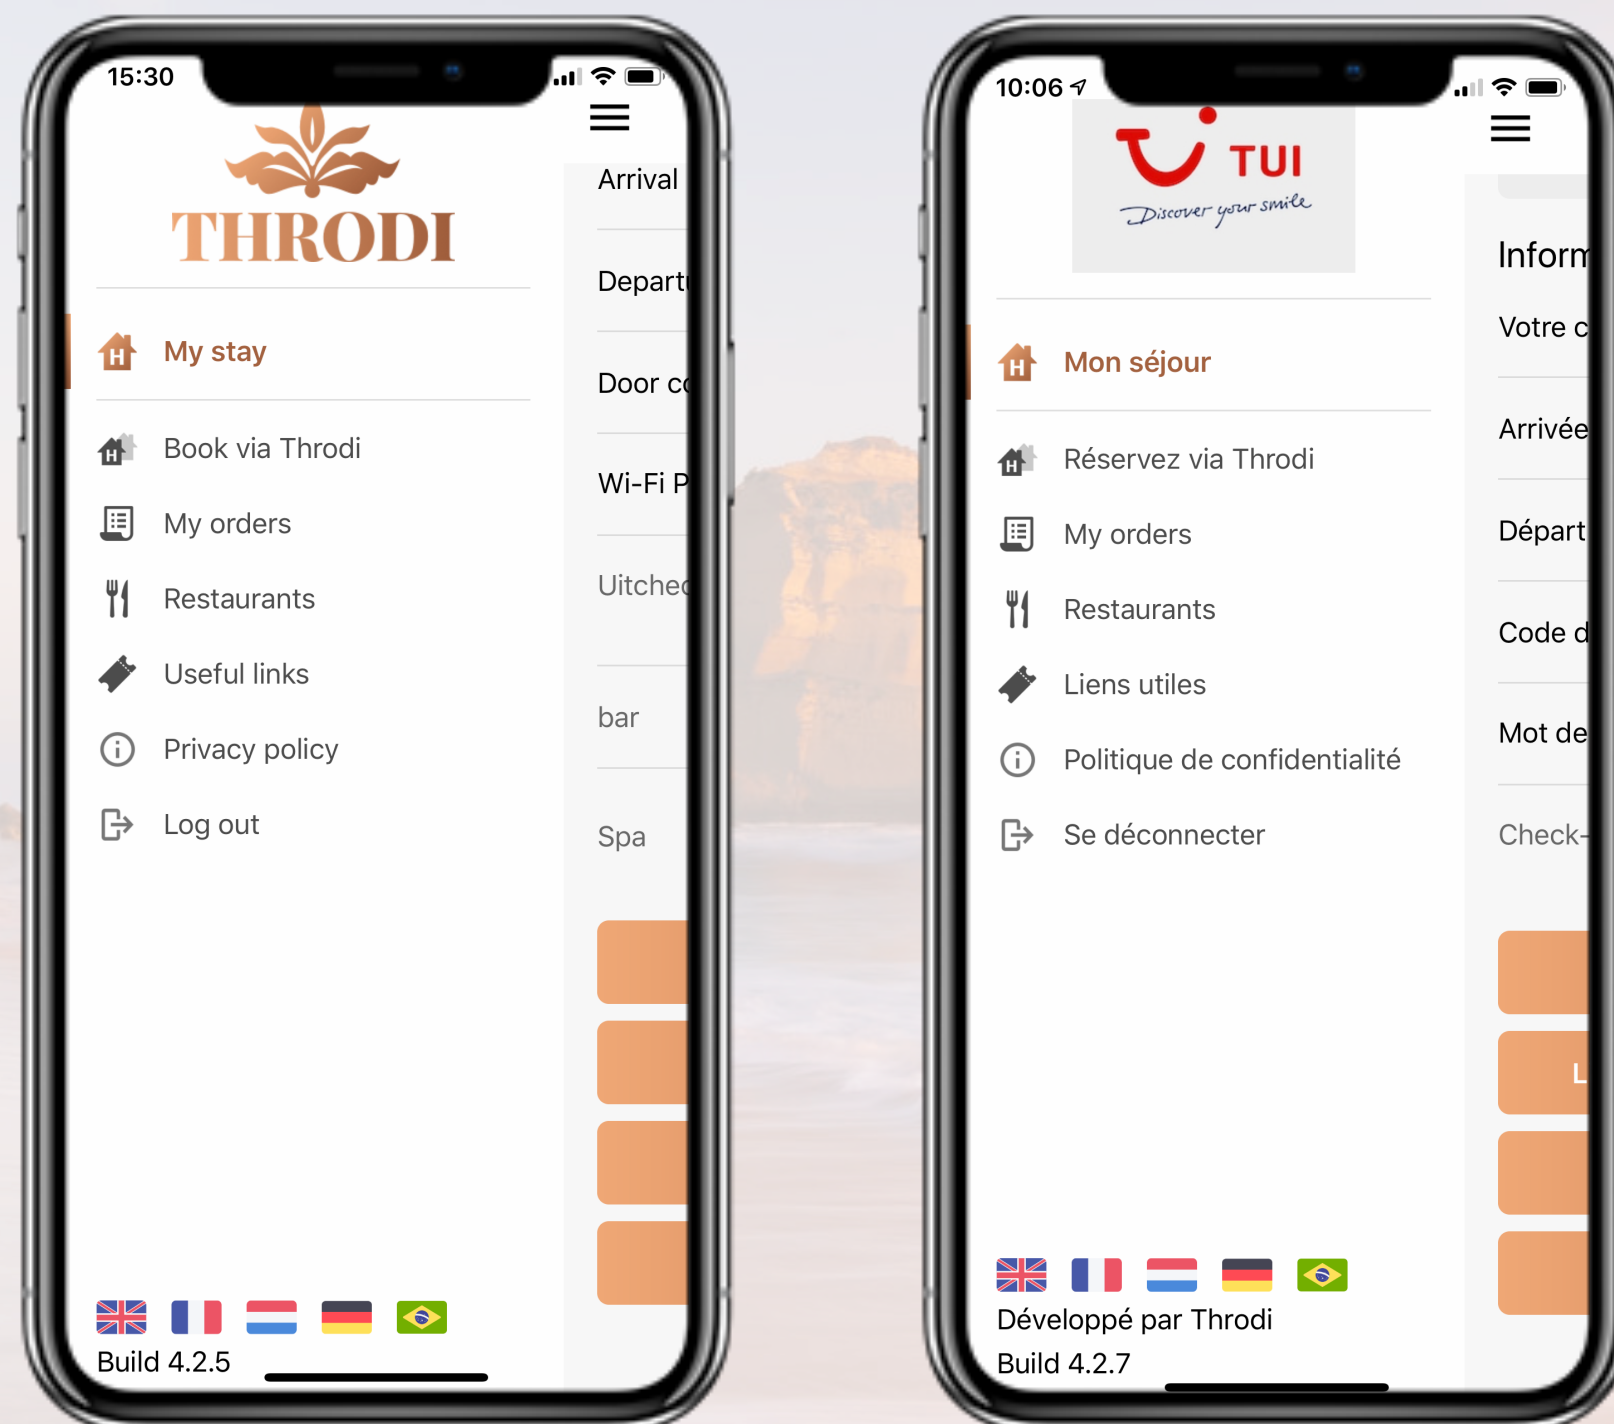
15:30

THRODI

Arrival

Depart

Door c

Wi-Fi P

Uitche

bar

Spa

My stay

Book via Throdi

My orders

Restaurants

Useful links

Privacy policy

Log out

Build 4.2.5

10:06

TUI

Discover your smile

Inform

Votre c

Arrivée

Départ

Code d

Mot de

Check-

Mon séjour

Réservez via Throdi

My orders

Restaurants

Liens utiles

Politique de confidentialité

Se déconnecter

L

Développé par Throdi

Build 4.2.7